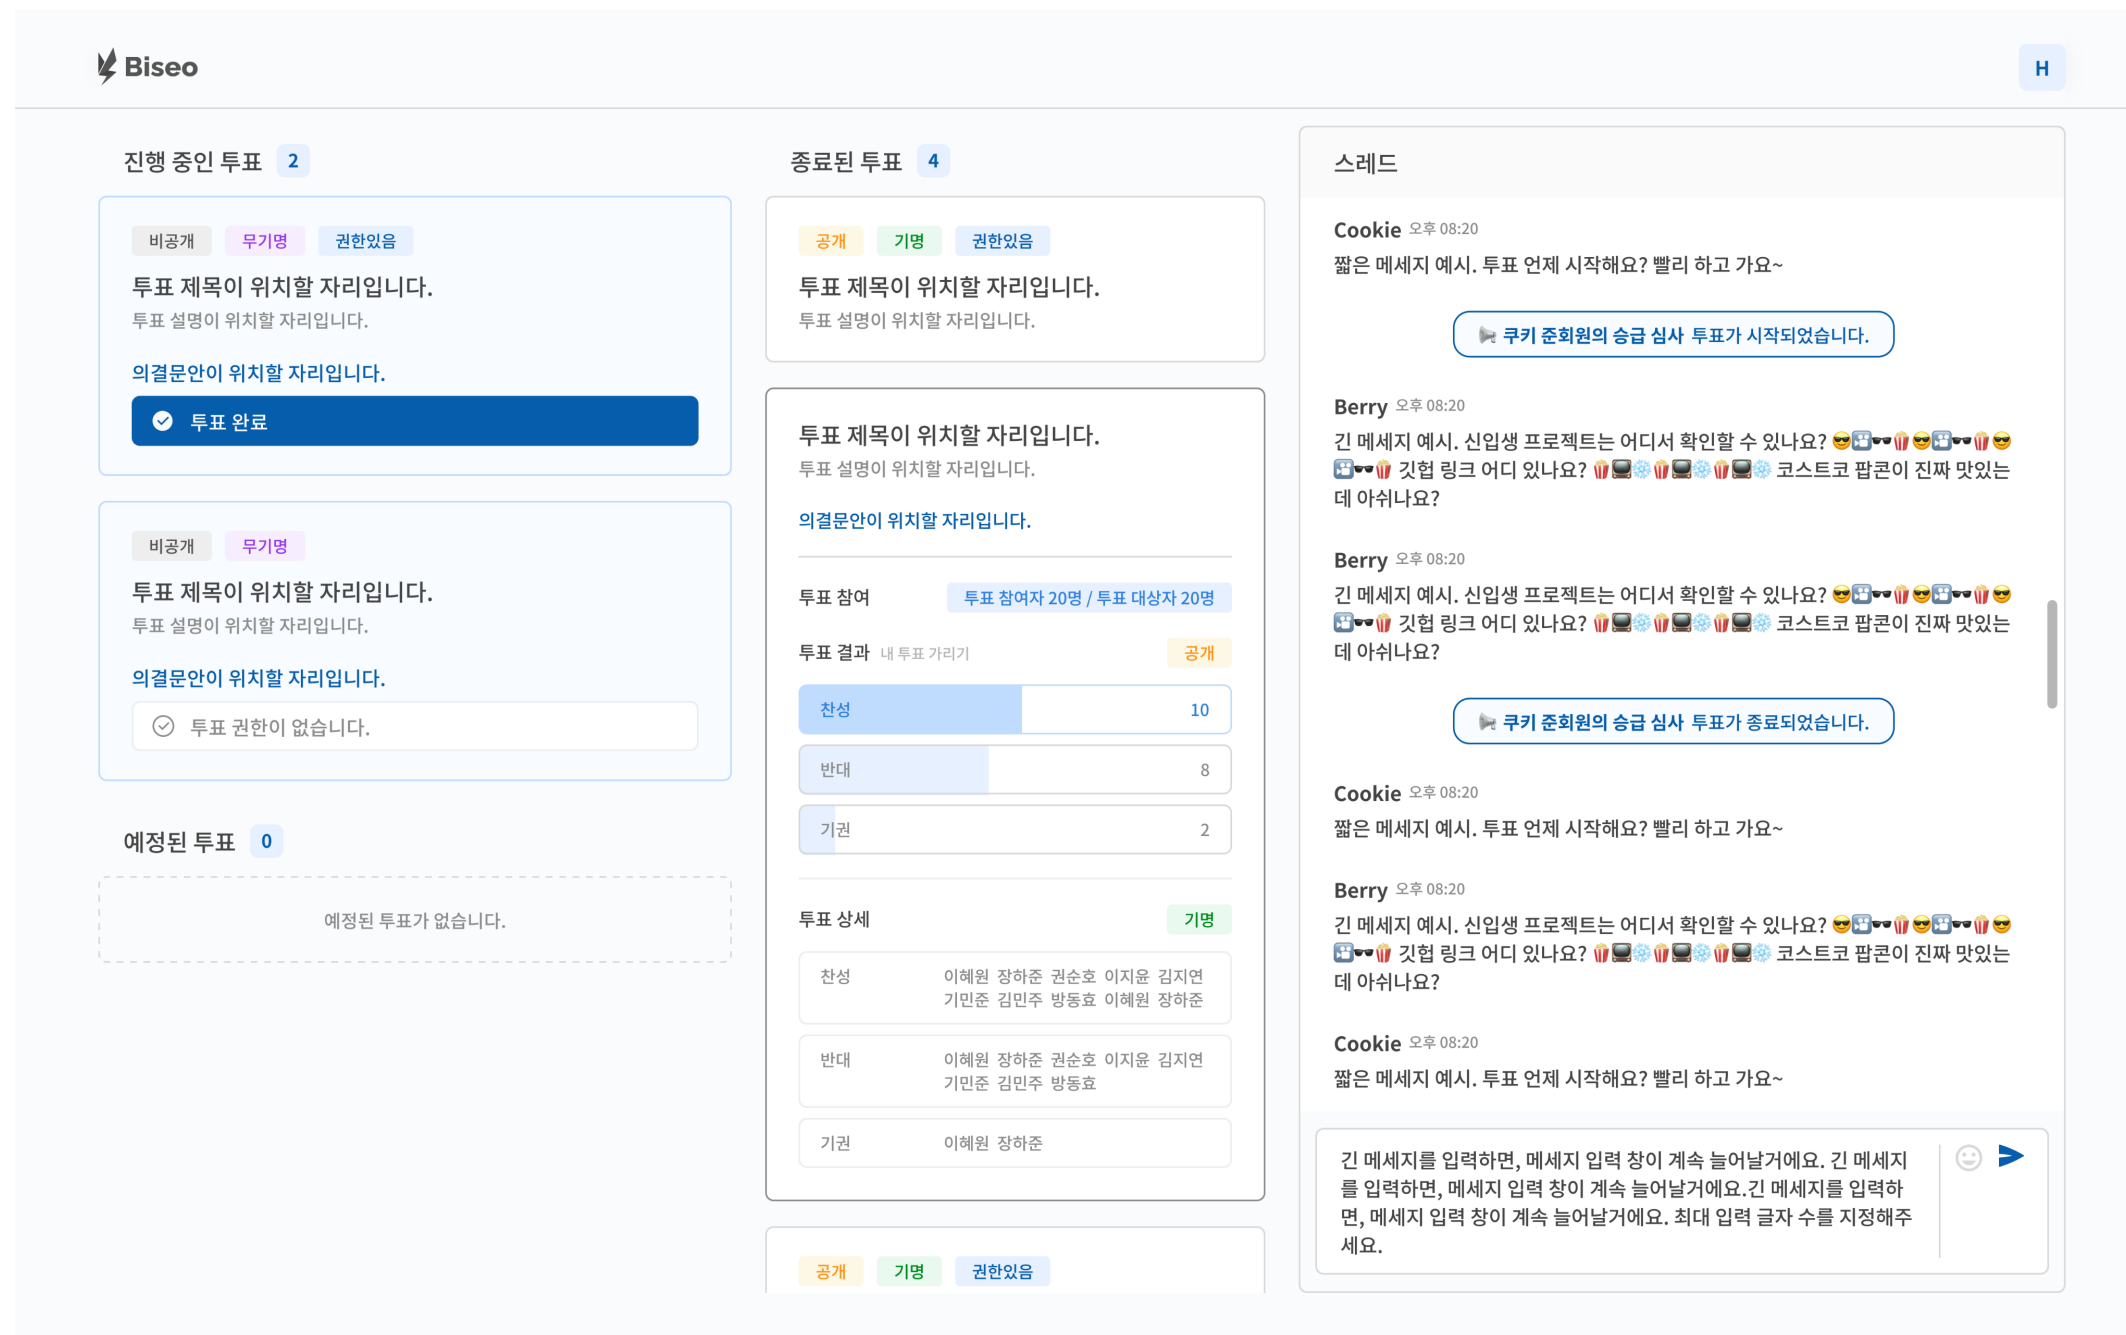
Biseo

H

진행 중인 투표 2

비공개 무기명 권한있음

투표 제목이 위치할 자리입니다.
투표 설명이 위치할 자리입니다.

의결문안이 위치할 자리입니다.

투표 완료

비공개 무기명

투표 제목이 위치할 자리입니다.
투표 설명이 위치할 자리입니다.

의결문안이 위치할 자리입니다.

투표 권한이 없습니다.

예정된 투표 0

예정된 투표가 없습니다.

종료된 투표 4

공개 기명 권한있음

투표 제목이 위치할 자리입니다.
투표 설명이 위치할 자리입니다.

투표 제목이 위치할 자리입니다.
투표 설명이 위치할 자리입니다.

의결문안이 위치할 자리입니다.

투표 참여 투표 참여자 20명 / 투표 대상자 20명

투표 결과 내 투표 가리기 공개

| 찬성 | 10 |
|---|---|
| 반대 | 8 |
| 기권 | 2 |

투표 상세 기명

| 찬성 | 이혜원 장하준 권순호 이지윤 김지연 기민준 김민주 방동효 이혜원 장하준 |
|---|---|
| 반대 | 이혜원 장하준 권순호 이지윤 김지연 기민준 김민주 방동효 |
| 기권 | 이혜원 장하준 |

공개 기명 권한있음

스레드

Cookie 오후 08:20
짧은 메세지 예시. 투표 언제 시작해요? 빨리 하고 가요~

쿠키 준회원의 승급 심사 투표가 시작되었습니다.

Berry 오후 08:20
긴 메세지 예시. 신입생 프로젝트는 어디서 확인할 수 있나요? 😎🎞🕶🍿😎🎞🕶🍿😎🎞🕶🍿 깃헙 링크 어디 있나요? 🍿📺❄🍿📺❄🍿📺❄ 코스트코 팝콘이 진짜 맛있는데 아시나요?

Berry 오후 08:20
긴 메세지 예시. 신입생 프로젝트는 어디서 확인할 수 있나요? 😎🎞🕶🍿😎🎞🕶🍿😎🎞🕶🍿 깃헙 링크 어디 있나요? 🍿📺❄🍿📺❄🍿📺❄ 코스트코 팝콘이 진짜 맛있는데 아시나요?

쿠키 준회원의 승급 심사 투표가 종료되었습니다.

Cookie 오후 08:20
짧은 메세지 예시. 투표 언제 시작해요? 빨리 하고 가요~

Berry 오후 08:20
긴 메세지 예시. 신입생 프로젝트는 어디서 확인할 수 있나요? 😎🎞🕶🍿😎🎞🕶🍿😎🎞🕶🍿 깃헙 링크 어디 있나요? 🍿📺❄🍿📺❄🍿📺❄ 코스트코 팝콘이 진짜 맛있는데 아시나요?

Cookie 오후 08:20
짧은 메세지 예시. 투표 언제 시작해요? 빨리 하고 가요~

긴 메세지를 입력하면, 메세지 입력 창이 계속 늘어날거에요. 긴 메세지를 입력하면, 메세지 입력 창이 계속 늘어날거에요.긴 메세지를 입력하면, 메세지 입력 창이 계속 늘어날거에요. 최대 입력 글자 수를 지정해주세요.